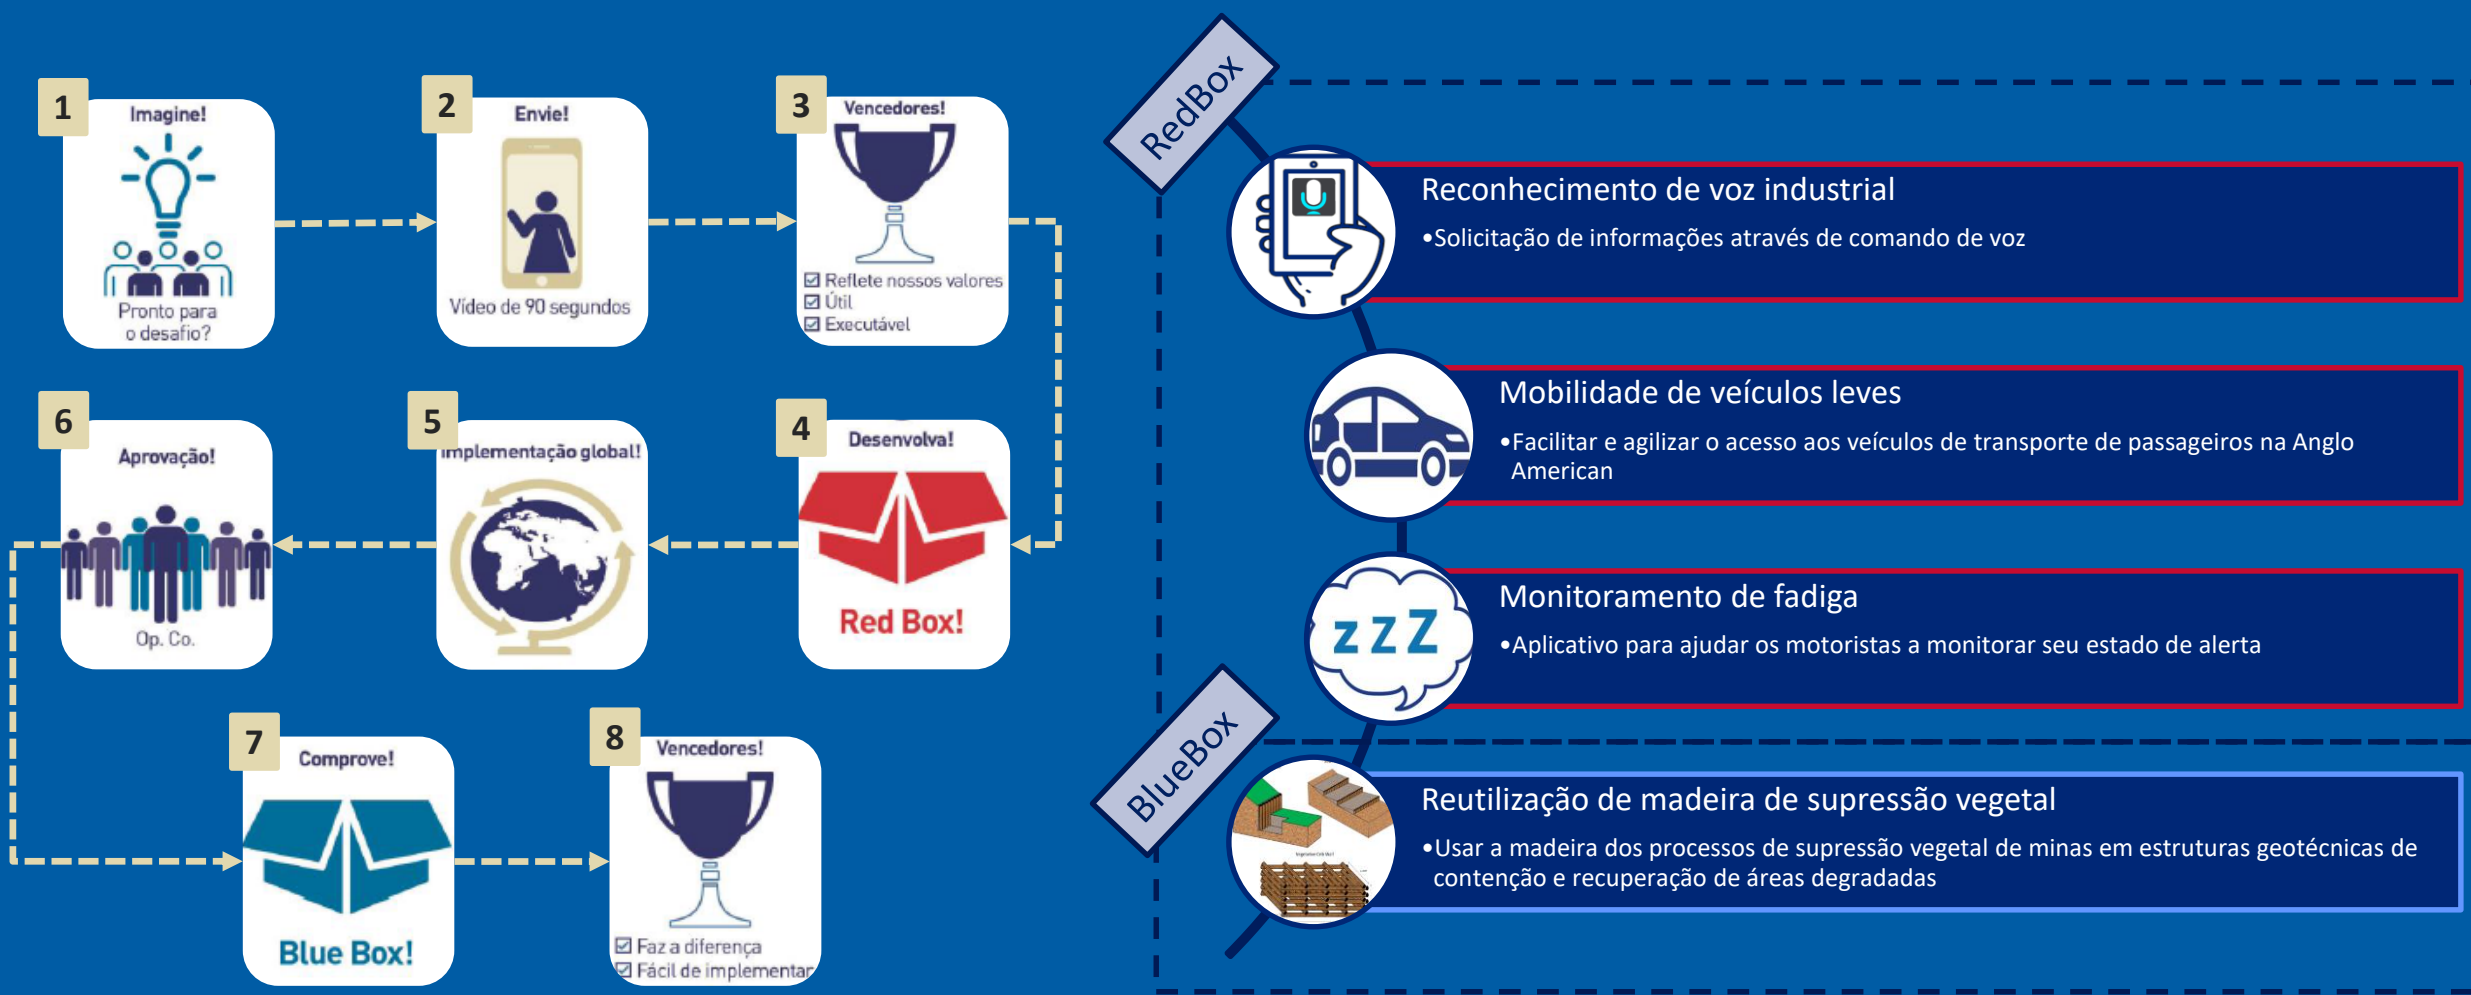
1
Imagine!
Pronto para o desafio?

2
Envie!
Vídeo de 90 segundos

3
Vencedores!
☑ Reflete nossos valores
☑ Útil
☑ Executável

4
Desenvolva!
Red Box!

5
Implementação global!

6
Aprovação!
Op. Co.

7
Comprove!
Blue Box!

8
Vencedores!
☑ Faz a diferença
☑ Fácil de implementar

RedBox

Reconhecimento de voz industrial
•Solicitação de informações através de comando de voz

Mobilidade de veículos leves
•Facilitar e agilizar o acesso aos veículos de transporte de passageiros na Anglo American

Monitoramento de fadiga
•Aplicativo para ajudar os motoristas a monitorar seu estado de alerta

zzZ

BlueBox

Reutilização de madeira de supressão vegetal
•Usar a madeira dos processos de supressão vegetal de minas em estruturas geotécnicas de contenção e recuperação de áreas degradadas